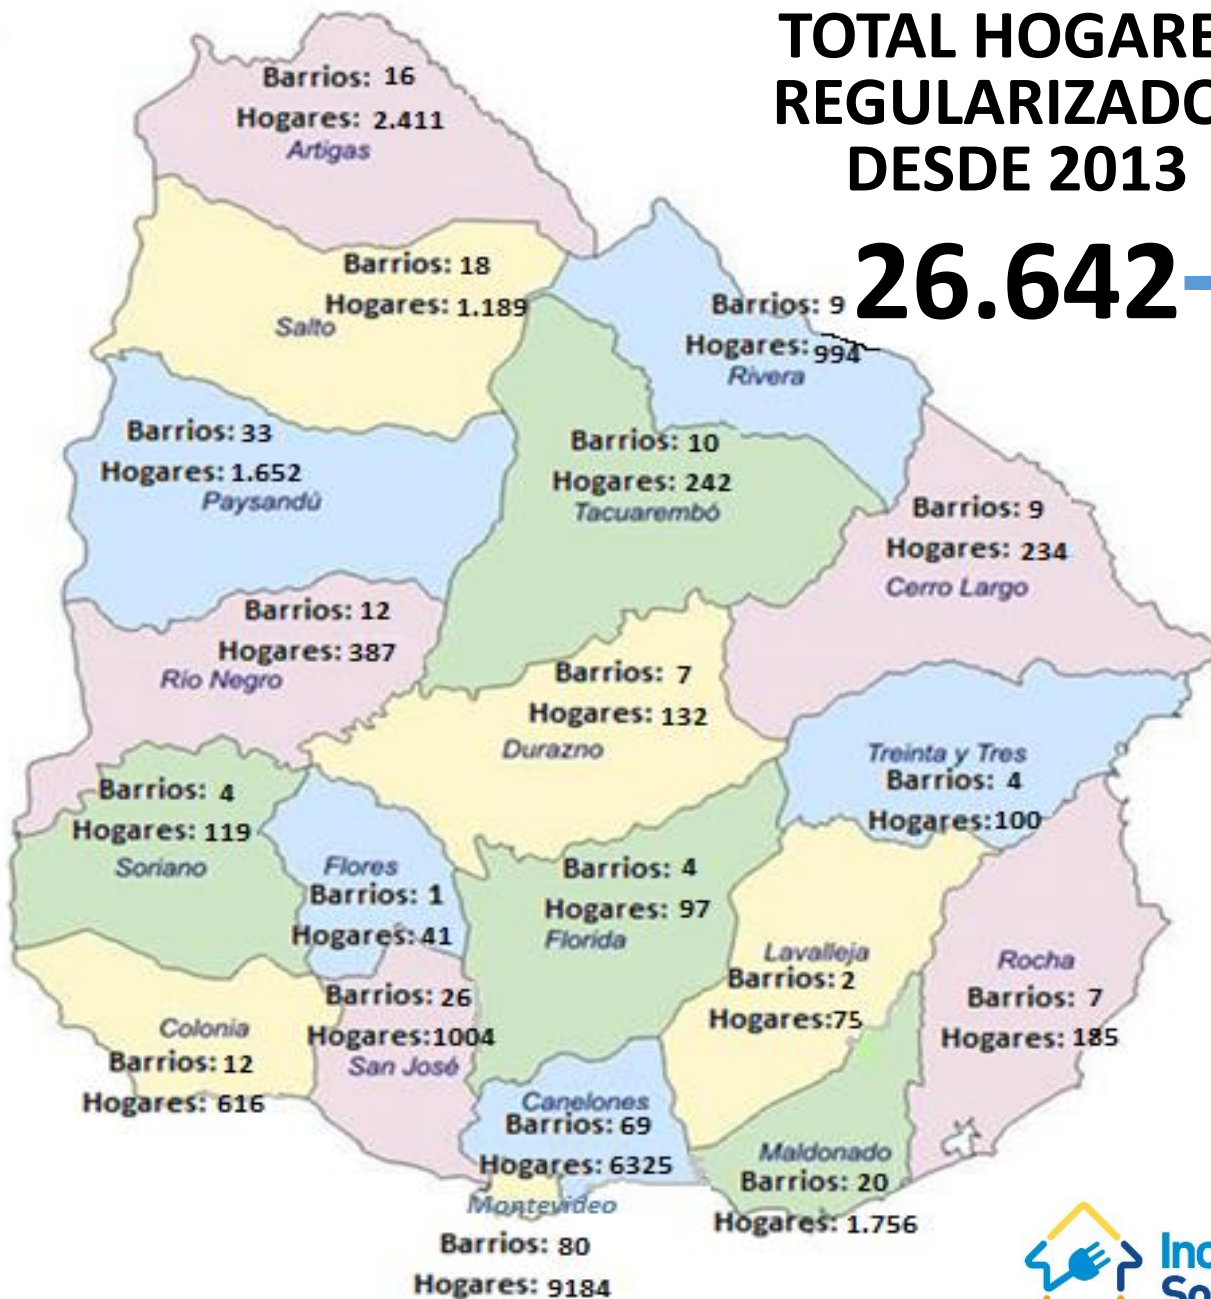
TOTAL HOGARE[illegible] REGULARIZADO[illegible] DESDE 2013

26.642

Barrios: 16
Hogares: 2.411
Artigas

Barrios: 18
Hogares: 1.189
Salto

Barrios: 9
Hogares: 994
Rivera

Barrios: 33
Hogares: 1.652
Paysandú

Barrios: 10
Hogares: 242
Tacuarembó

Barrios: 9
Hogares: 234
Cerro Largo

Barrios: 12
Hogares: 387
Río Negro

Barrios: 7
Hogares: 132
Durazno

Treinta y Tres
Barrios: 4
Hogares:100

Barrios: 4
Hogares: 119
Soriano

Flores
Barrios: 1
Hogares: 41

Barrios: 4
Hogares: 97
Florida

Lavalleja
Barrios: 2
Hogares:75

Rocha
Barrios: 7
Hogares: 185

Barrios: 26
Hogares:1004
San José

Colonia
Barrios: 12
Hogares: 616

Canelones
Barrios: 69
Hogares: 6325

Maldonado
Barrios: 20
Hogares: 1.756

Montevideo
Barrios: 80
Hogares: 9184

Inc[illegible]
So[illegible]